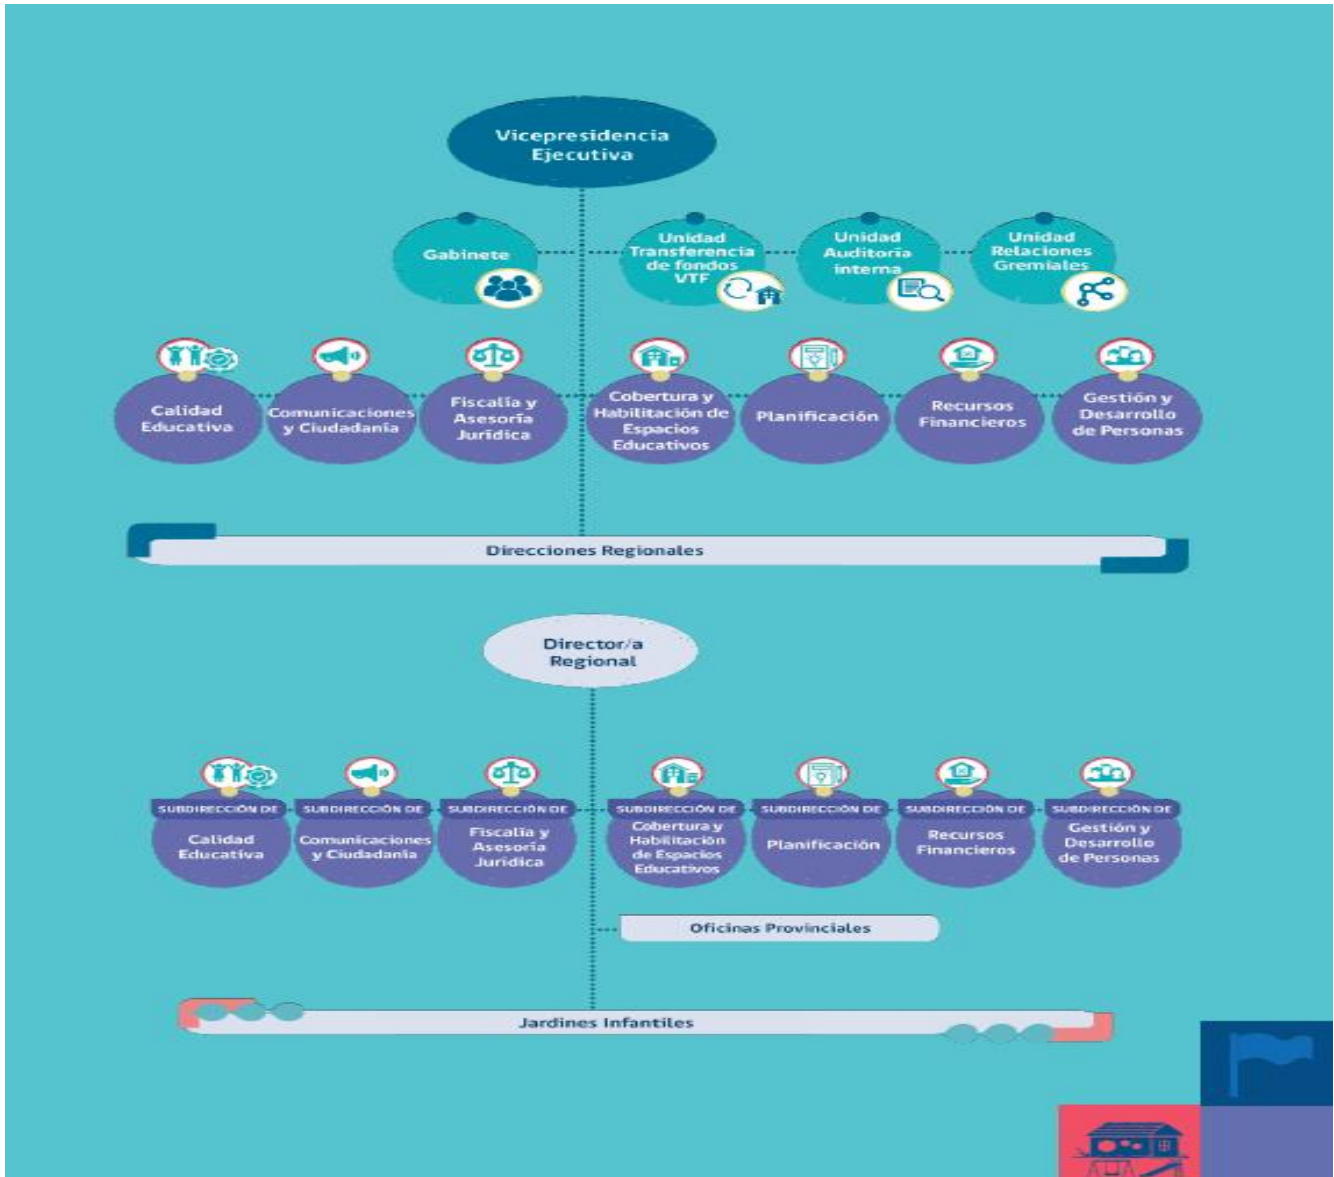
Vicepresidencia Ejecutiva

Gabinete

Unidad Transferencia de fondos VTF

Unidad Auditoria interna

Unidad Relaciones Gremiales

Calidad Educativa

Comunicaciones y Ciudadanía

Fiscalía y Asesoría Jurídica

Cobertura y Habilitación de Espacios Educativos

Planificación

Recursos Financieros

Gestión y Desarrollo de Personas

Direcciones Regionales

Director/a Regional

SUBDIRECCIÓN DE Calidad Educativa

SUBDIRECCIÓN DE Comunicaciones y Ciudadanía

SUBDIRECCIÓN DE Fiscalía y Asesoría Jurídica

SUBDIRECCIÓN DE Cobertura y Habilitación de Espacios Educativos

SUBDIRECCIÓN DE Planificación

SUBDIRECCIÓN DE Recursos Financieros

SUBDIRECCIÓN DE Gestión y Desarrollo de Personas

Oficinas Provinciales

Jardines Infantiles